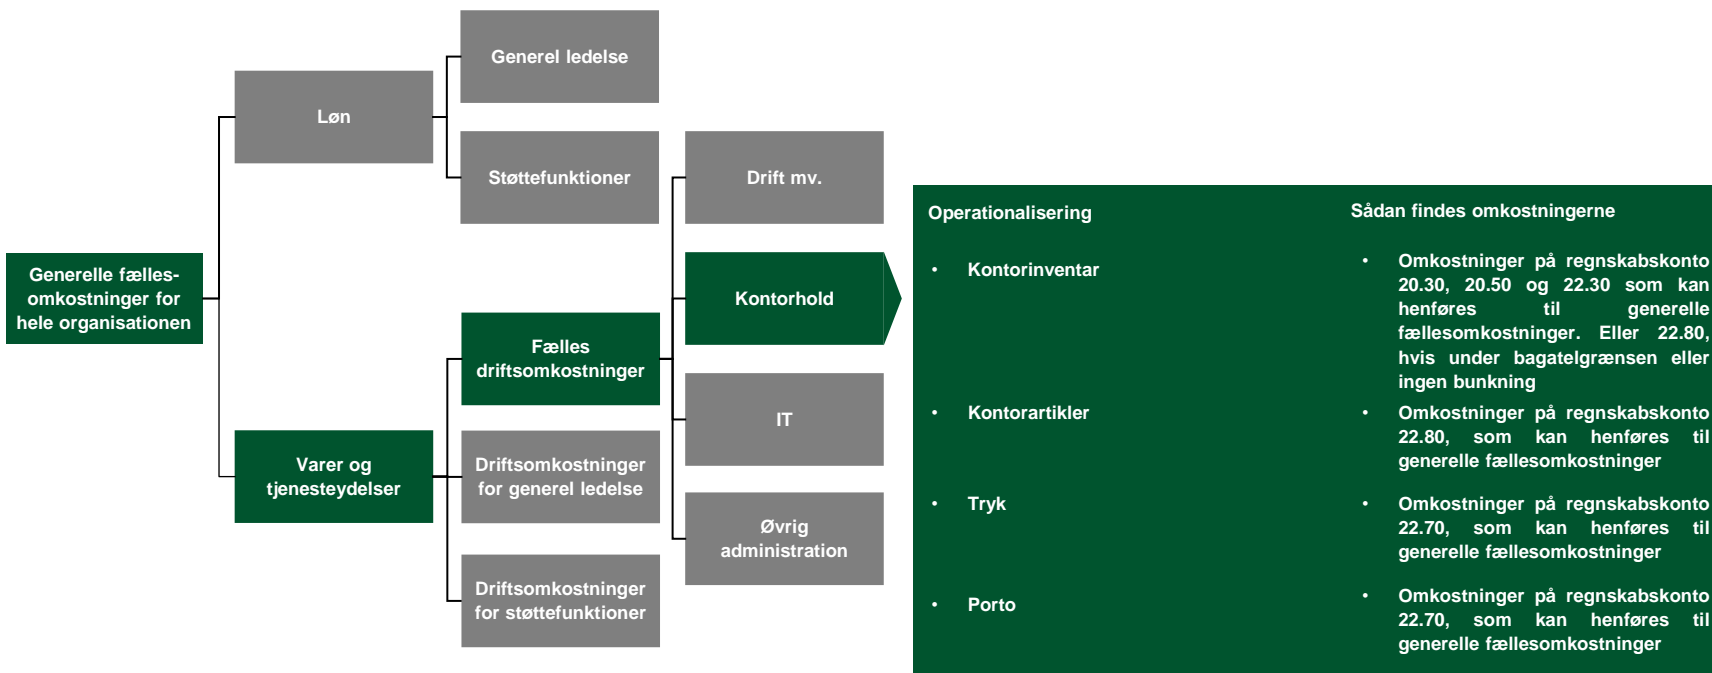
Generelle fællesomkostninger for hele organisationen

Løn

Generel ledelse

Støttefunktioner

Varer og tjenesteydelser

Fælles driftsomkostninger

Driftsomkostninger for generel ledelse

Driftsomkostninger for støttefunktioner

Drift mv.

Kontorhold

IT

Øvrig administration

| Operationalisering | Sådan findes omkostningerne |
|---|---|
| • Kontorinventar | • Omkostninger på regnskabskonto 20.30, 20.50 og 22.30 som kan henføres til generelle fællesomkostninger. Eller 22.80, hvis under bagatelgrænsen eller ingen bunkning |
| • Kontorartikler | • Omkostninger på regnskabskonto 22.80, som kan henføres til generelle fællesomkostninger |
| • Tryk | • Omkostninger på regnskabskonto 22.70, som kan henføres til generelle fællesomkostninger |
| • Porto | • Omkostninger på regnskabskonto 22.70, som kan henføres til generelle fællesomkostninger |